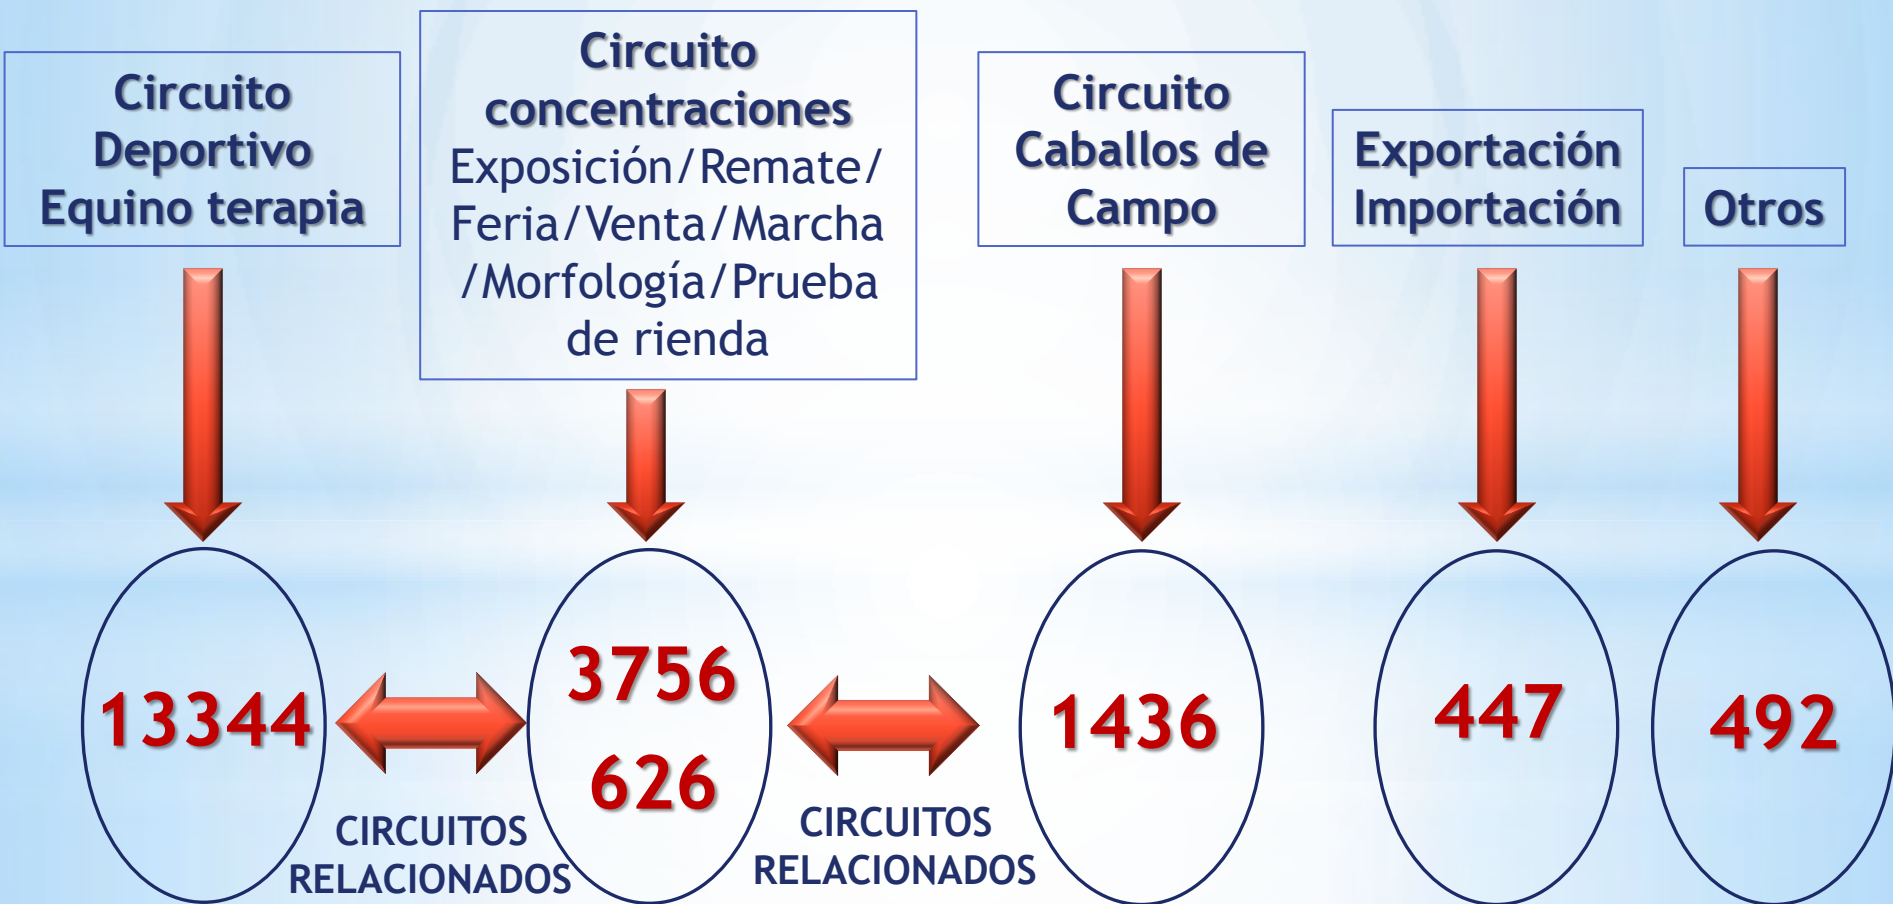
Circuito Deportivo Equino terapia

Circuito concentraciones Exposición/Remate/Feria/Venta/Marcha/Morfología/Prueba de rienda

Circuito Caballos de Campo

Exportación Importación

Otros

13344

CIRCUITOS RELACIONADOS

3756
626

CIRCUITOS RELACIONADOS

1436

447

492